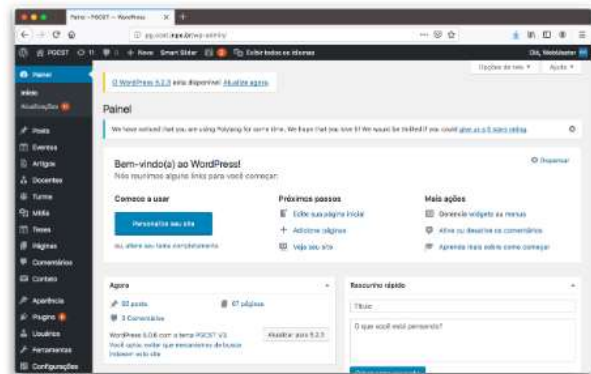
Painel ‹ PGCST — WordPress

pg.cost.ese.br/wp-admin/

PGCST 11 0 + Novo Smart Slider 2 Exibir todos os idiomas

Olá, WebMaster

Opções de tela ▾ Ajuda ▾

Painel

Início
Atualizações

O WordPress 5.2.3 está disponível! Atualize agora.

Painel

We have noticed that you are using Polylang for some time. We hope that you love it! We would be thrilled if you could give us a 5 stars rating.

Posts
Eventos
Artigos
Docentes
Turma
Mídia
Teses
Páginas
Comentários
Contato

Bem-vindo(a) ao WordPress!
Nós reunimos alguns links para você começar:

Dispensar

Comece a usar

Personalize seu site

ou, altere seu tema completamente

Próximos passos

Edite sua página inicial
Adicione páginas
Veja seu site

Mais ações

Gerencie widgets ou menus
Ative ou desative os comentários
Aprenda mais sobre como começar

Agora

32 posts
67 páginas
3 Comentários

WordPress 5.0.6 com o tema PGCST V3
Você optou evitar que mecanismos de busca indexem este site.

Atualizar para 5.2.3

Rascunho rápido

Título

O que você está pensando?

Aparência
Plugins
Usuários
Ferramentas
Configurações